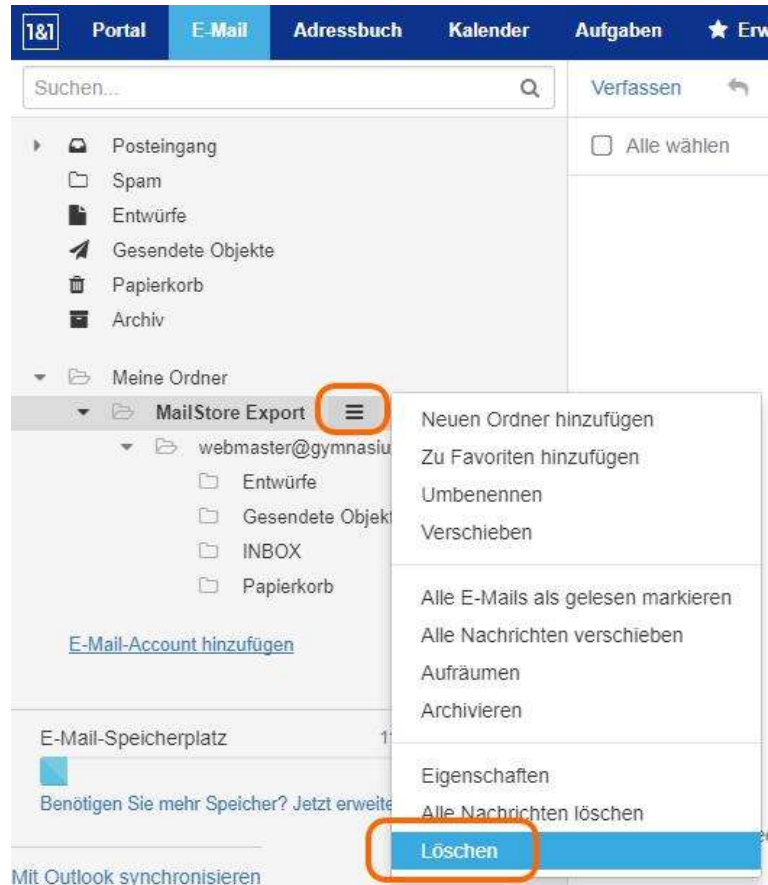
1&1 Portal E-Mail Adressbuch Kalender Aufgaben Erw

Suchen...

Verfassen

Alle wählen

Posteingang
Spam
Entwürfe
Gesendete Objekte
Papierkorb
Archiv

Meine Ordner
MailStore Export
webmaster@gymnasiu
Entwürfe
Gesendete Objekt
INBOX
Papierkorb

E-Mail-Account hinzufügen

E-Mail-Speicherplatz
Benötigen Sie mehr Speicher? Jetzt erweite

Mit Outlook synchronisieren

Neuen Ordner hinzufügen
Zu Favoriten hinzufügen
Umbenennen
Verschieben

Alle E-Mails als gelesen markieren
Alle Nachrichten verschieben
Aufräumen
Archivieren

Eigenschaften
Alle Nachrichten löschen
Löschen